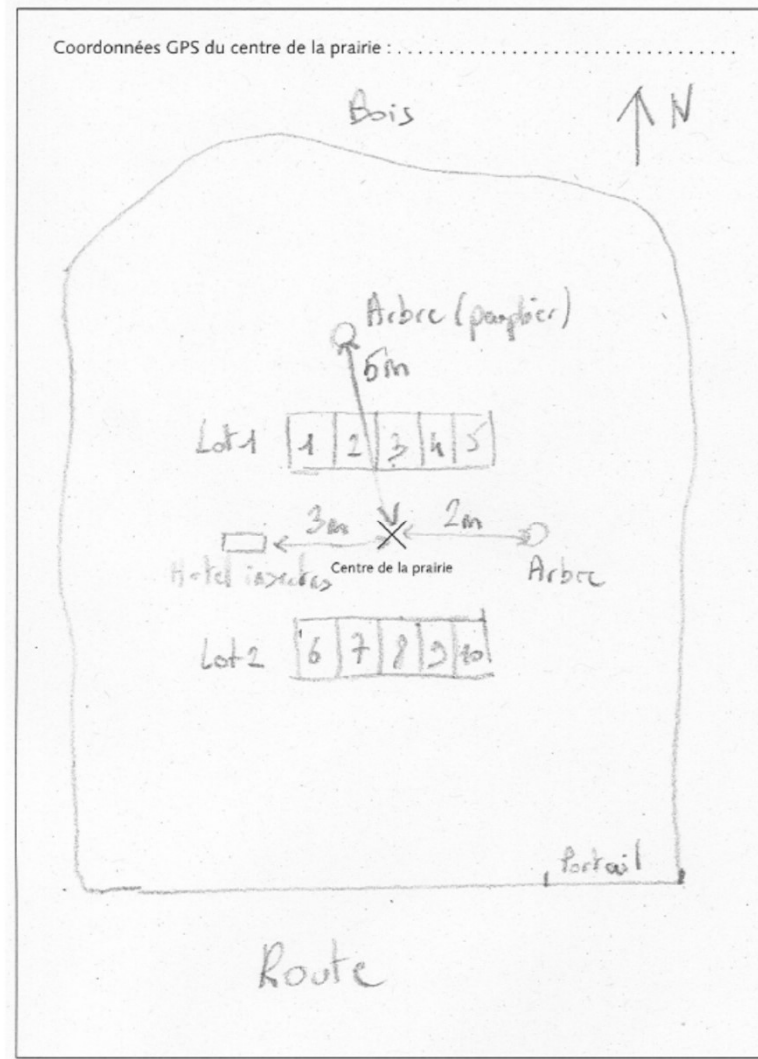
Coordonnées GPS du centre de la prairie : ...............................................

Bois

N

Arbre (pommier)

5m

Lot 1 | 1 | 2 | 3 | 4 | 5 |

3m

2m

Hotel insectes

Centre de la prairie

Arbre

Lot 2 | 6 | 7 | 8 | 9 | 10 |

Portail

Route